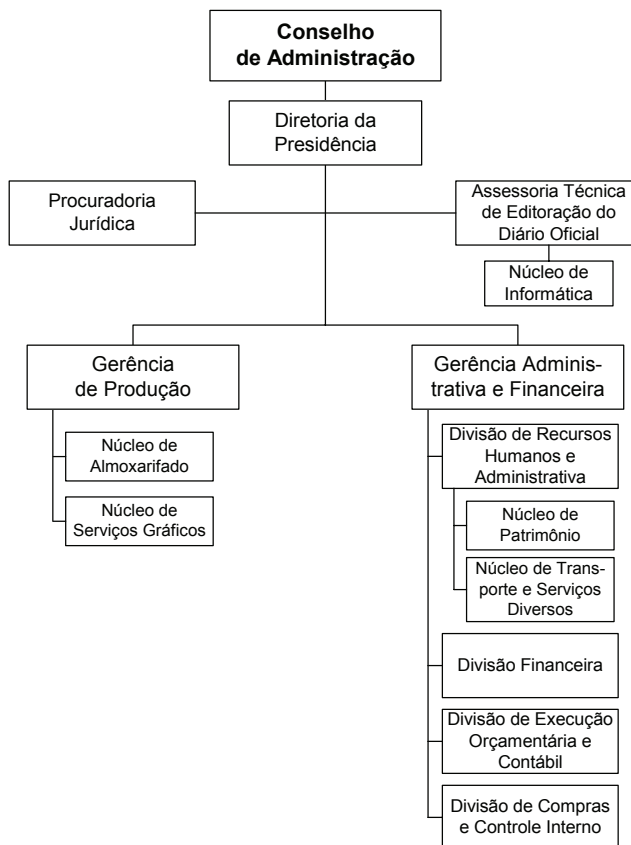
Conselho de Administração

Diretoria da Presidência

Procuradoria Jurídica

Assessoria Técnica de Editoração do Diário Oficial

Núcleo de Informática

Gerência de Produção

Núcleo de Almoxarifado

Núcleo de Serviços Gráficos

Gerência Administrativa e Financeira

Divisão de Recursos Humanos e Administrativa

Núcleo de Patrimônio

Núcleo de Transporte e Serviços Diversos

Divisão Financeira

Divisão de Execução Orçamentária e Contábil

Divisão de Compras e Controle Interno